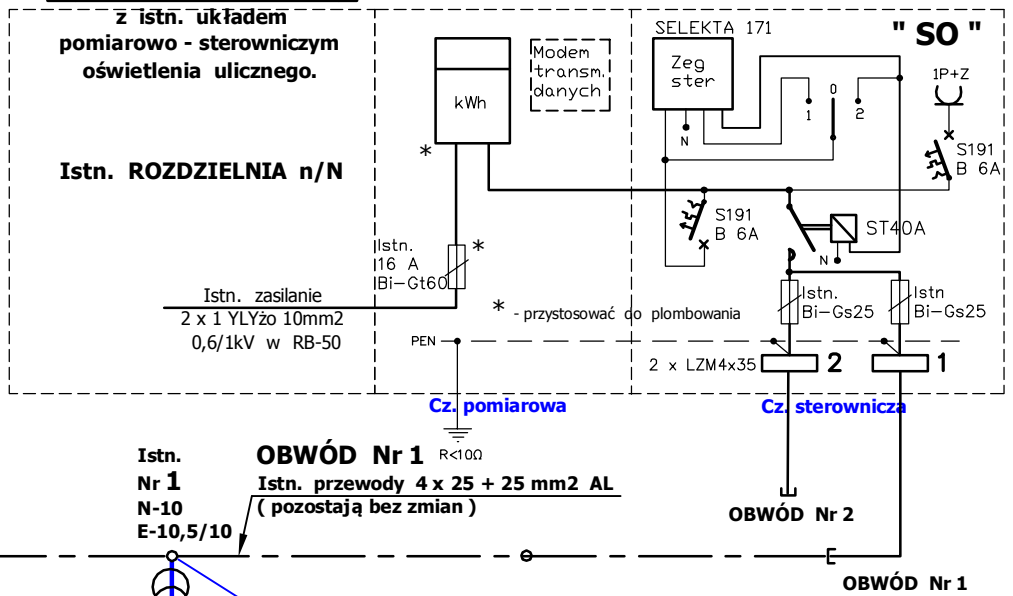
z istn. układem pomiarowo - sterowniczym oświetlenia ulicznego.

Istn. ROZDZIELNIA n/N

SELEKTA 171

" SO "

Modem transm. danych

Zeg ster

kWh

N

1

0

2

1P+Z

S191 B 6A

*

S191 B 6A

ST40A

N

Istn. 16 A Bi–Gt60

*

Istn. zasilanie
2 x 1 YLYżo 10mm2
0,6/1kV w RB-50

* - przystosować do plombowania

Istn. Bi–Gs25

Istn Bi–Gs25

PEN

2 x LZM4x35

2

1

Cz. pomiarowa

Cz. sterownicza

R<10Ω

Istn.
Nr 1
N-10
E-10,5/10

OBWÓD Nr 1

Istn. przewody 4 x 25 + 25 mm2 AL
( pozostają bez zmian )

OBWÓD Nr 2

OBWÓD Nr 1